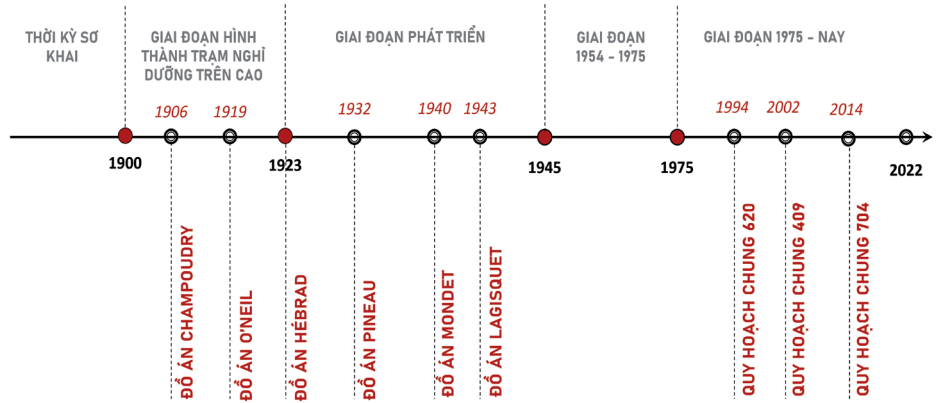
THỜI KỲ SƠ KHAI

GIAI ĐOẠN HÌNH THÀNH TRẠM NGHỈ DƯỠNG TRÊN CAO

GIAI ĐOẠN PHÁT TRIỂN

GIAI ĐOẠN 1954 - 1975

GIAI ĐOẠN 1975 - NAY

1906
1919
1932
1940
1943
1994
2002
2014

1900
1923
1945
1975
2022

ĐỒ ÁN CHAMPOUDRY
ĐỒ ÁN O'NEIL
ĐỒ ÁN HÉBRAD
ĐỒ ÁN PINEAU
ĐỒ ÁN MONDET
ĐỒ ÁN LAGISQUET
QUY HOẠCH CHUNG 620
QUY HOẠCH CHUNG 409
QUY HOẠCH CHUNG 704